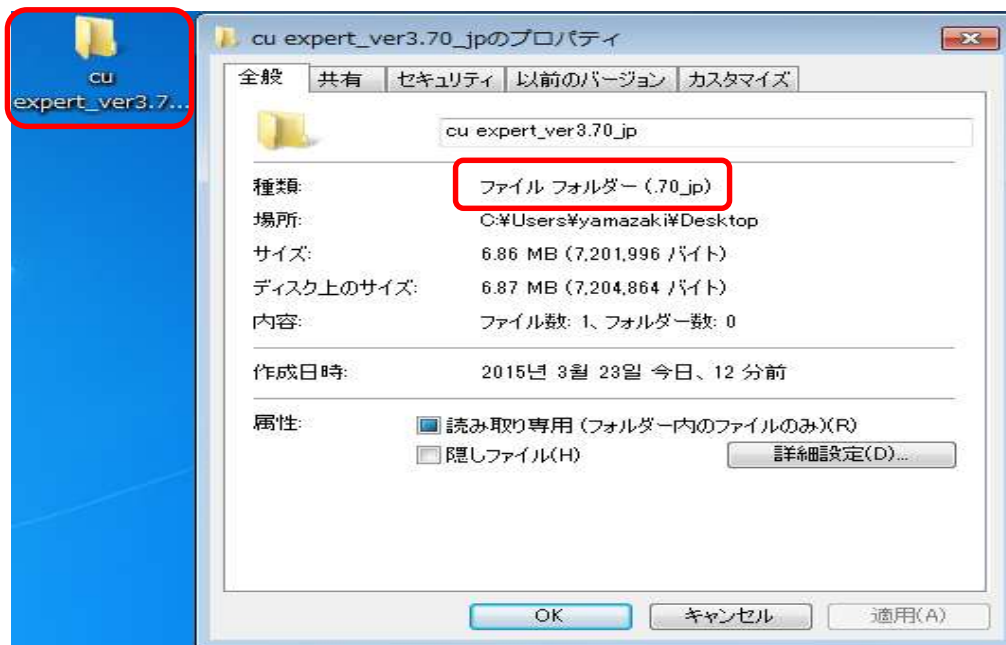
cu expert_ver3.7...

cu expert_ver3.70_jpのプロパティ

全般 | 共有 | セキュリティ | 以前のバージョン | カスタマイズ

cu expert_ver3.70_jp

| | |
|---|---|
| 種類: | ファイル フォルダー (.70_jp) |
| 場所: | C:¥Users¥yamazaki¥Desktop |
| サイズ: | 6.86 MB (7,201,996 バイト) |
| ディスク上のサイズ: | 6.87 MB (7,204,864 バイト) |
| 内容: | ファイル数: 1、フォルダー数: 0 |
| 作成日時: | 2015년 3월 23일 今日、12 分前 |

属性: 読み取り専用 (フォルダー内のファイルのみ)(R)
隠しファイル(H)
詳細設定(D)...

OK キャンセル 適用(A)